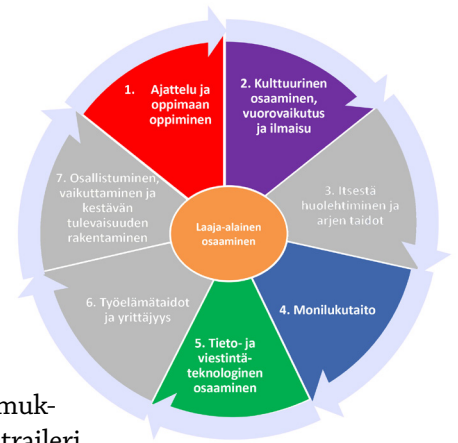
1. Ajattelu ja oppimaan oppiminen

2. Kulttuurinen osaaminen, vuorovaikutus ja ilmaisu

3. Itsestä huolehtiminen ja arjen taidot

4. Monilukutaito

5. Tieto- ja viestintäteknologinen osaaminen

6. Työelämätaidot ja yrittäjyys

7. Osallistuminen, vaikuttaminen ja kestävän tulevaisuuden rakentaminen

Laaja-alainen osaaminen

muk-
traileri